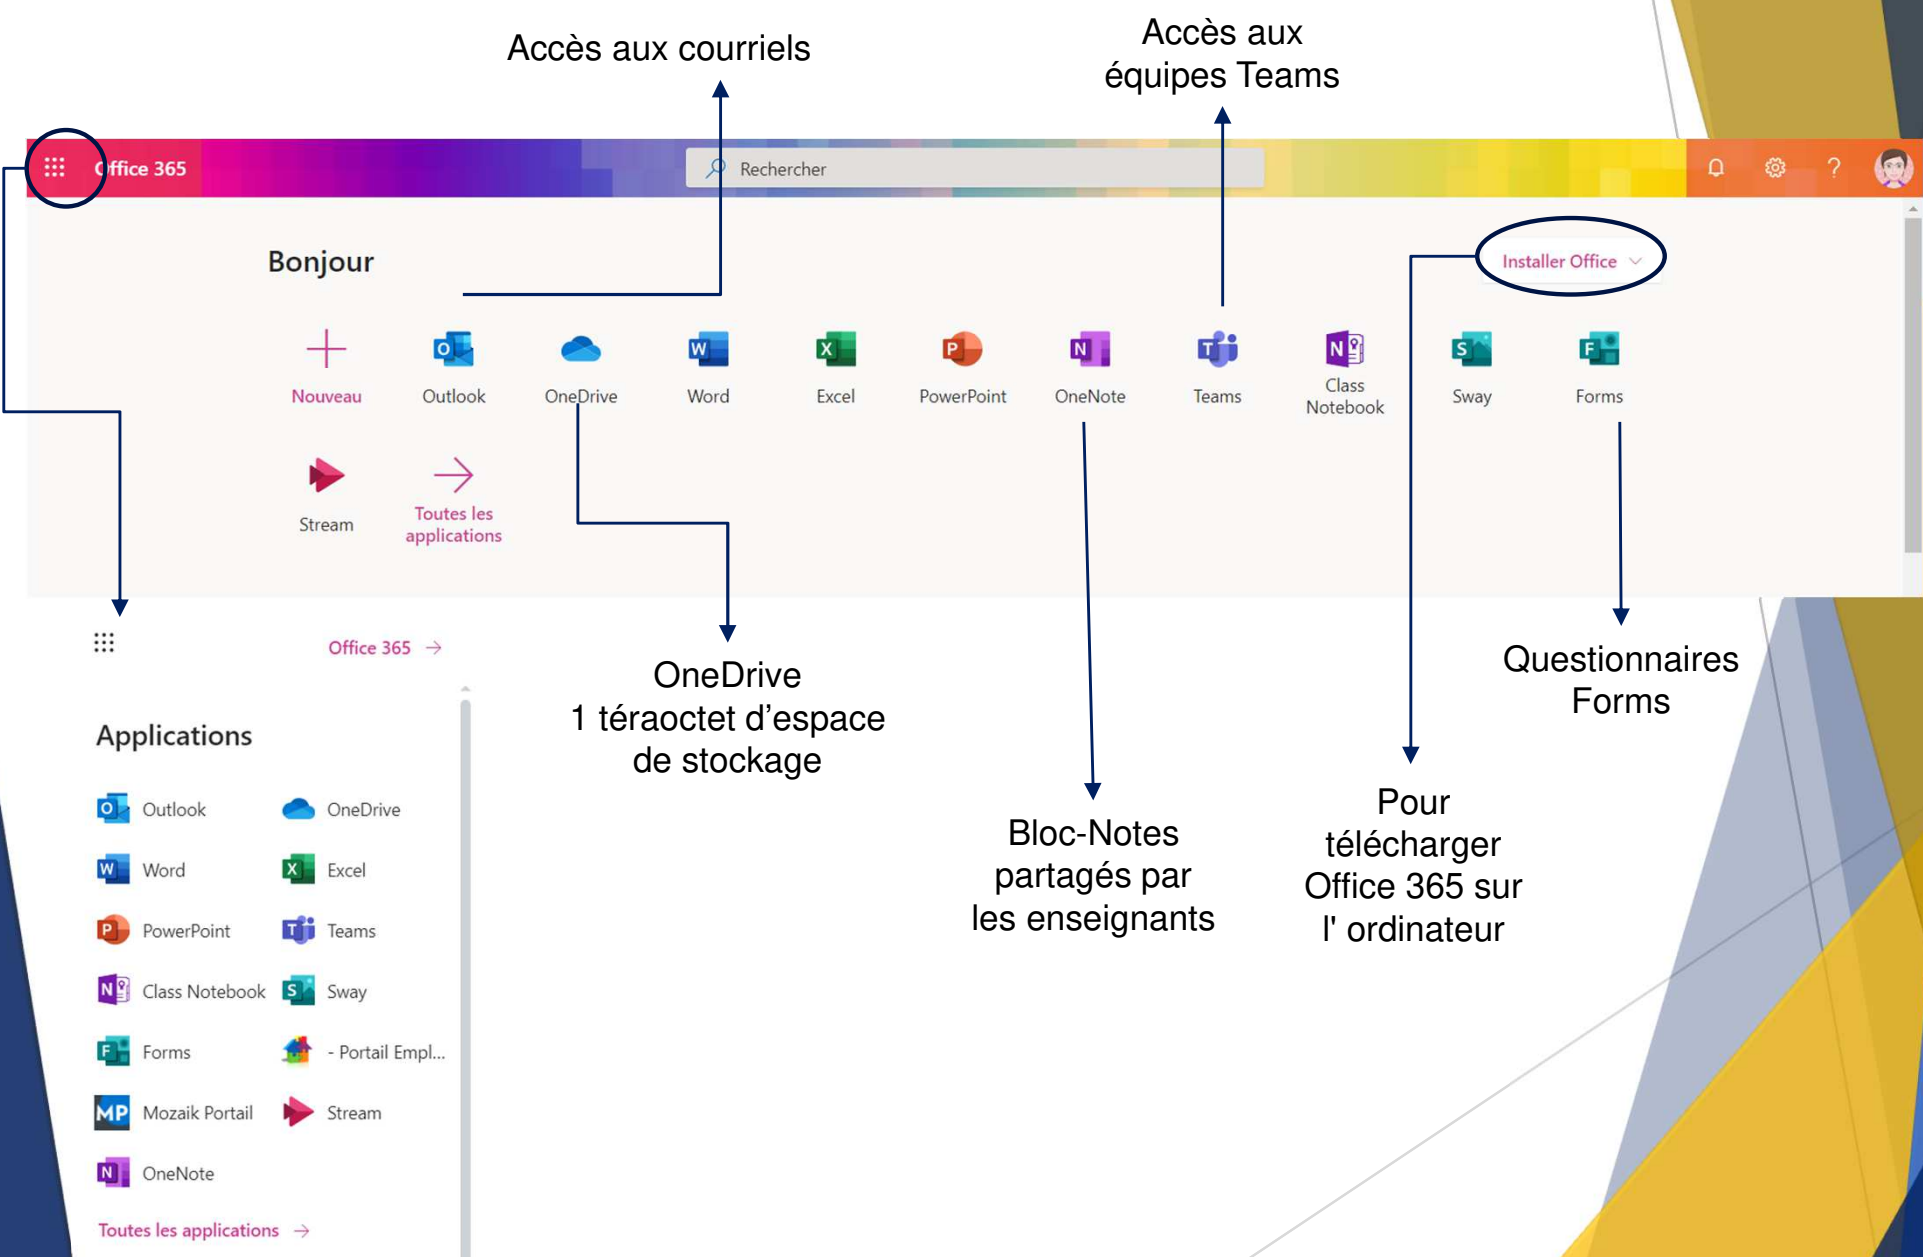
Accès aux courriels

Accès aux équipes Teams

Office 365

Rechercher

?

Bonjour

Installer Office

Nouveau

Outlook

OneDrive

Word

Excel

PowerPoint

OneNote

Teams

Class Notebook

Sway

Forms

Stream

Toutes les applications

Office 365 →

Applications

Outlook

OneDrive

Word

Excel

PowerPoint

Teams

Class Notebook

Sway

Forms

- Portail Empl...

Mozaik Portail

Stream

OneNote

Toutes les applications →

OneDrive
1 téraoctet d'espace de stockage

Bloc-Notes partagés par les enseignants

Pour télécharger Office 365 sur l' ordinateur

Questionnaires Forms